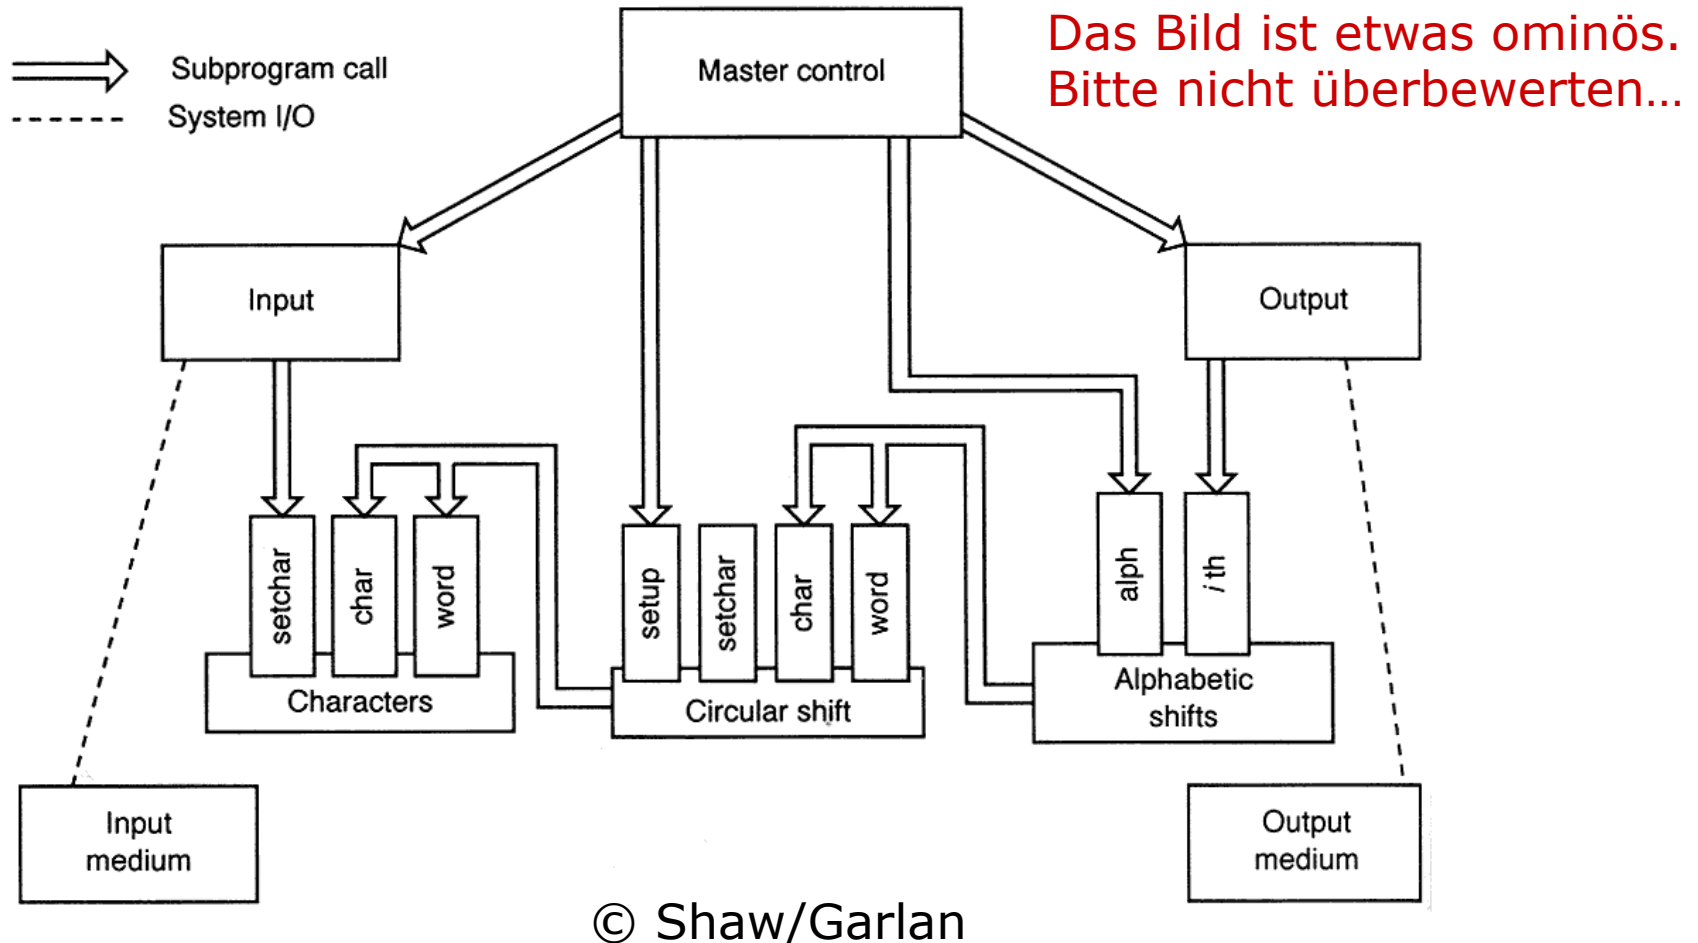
Subprogram call
System I/O

Master control

Das Bild ist etwas ominös.
Bitte nicht überbewerten...

Input

Output

setchar
char
word
Characters

setup
setchar
char
word
Circular shift

alph
$i$ th
Alphabetic shifts

Input medium

Output medium

© Shaw/Garlan